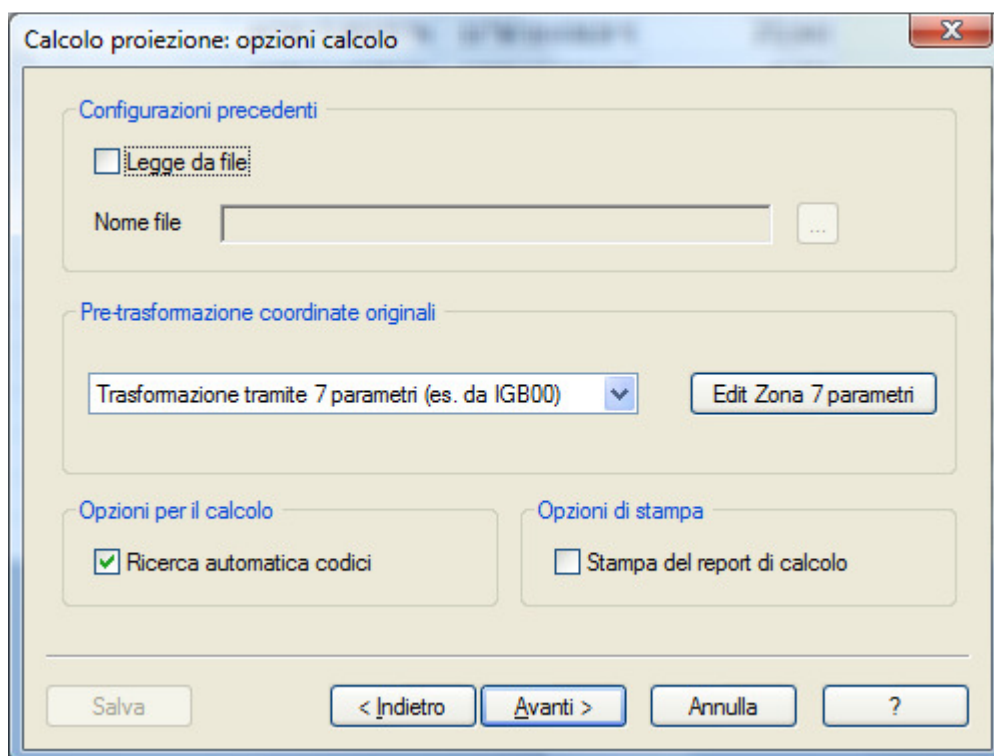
Calcolo proiezione: opzioni calcolo

Configurazioni precedenti

Legge da file

Nome file

...

Pre-trasformazione coordinate originali

Trasformazione tramite 7 parametri (es. da IGB00)

Edit Zona 7 parametri

Opzioni per il calcolo

Ricerca automatica codici

Opzioni di stampa

Stampa del report di calcolo

Salva

< Indietro

Avanti >

Annulla

?